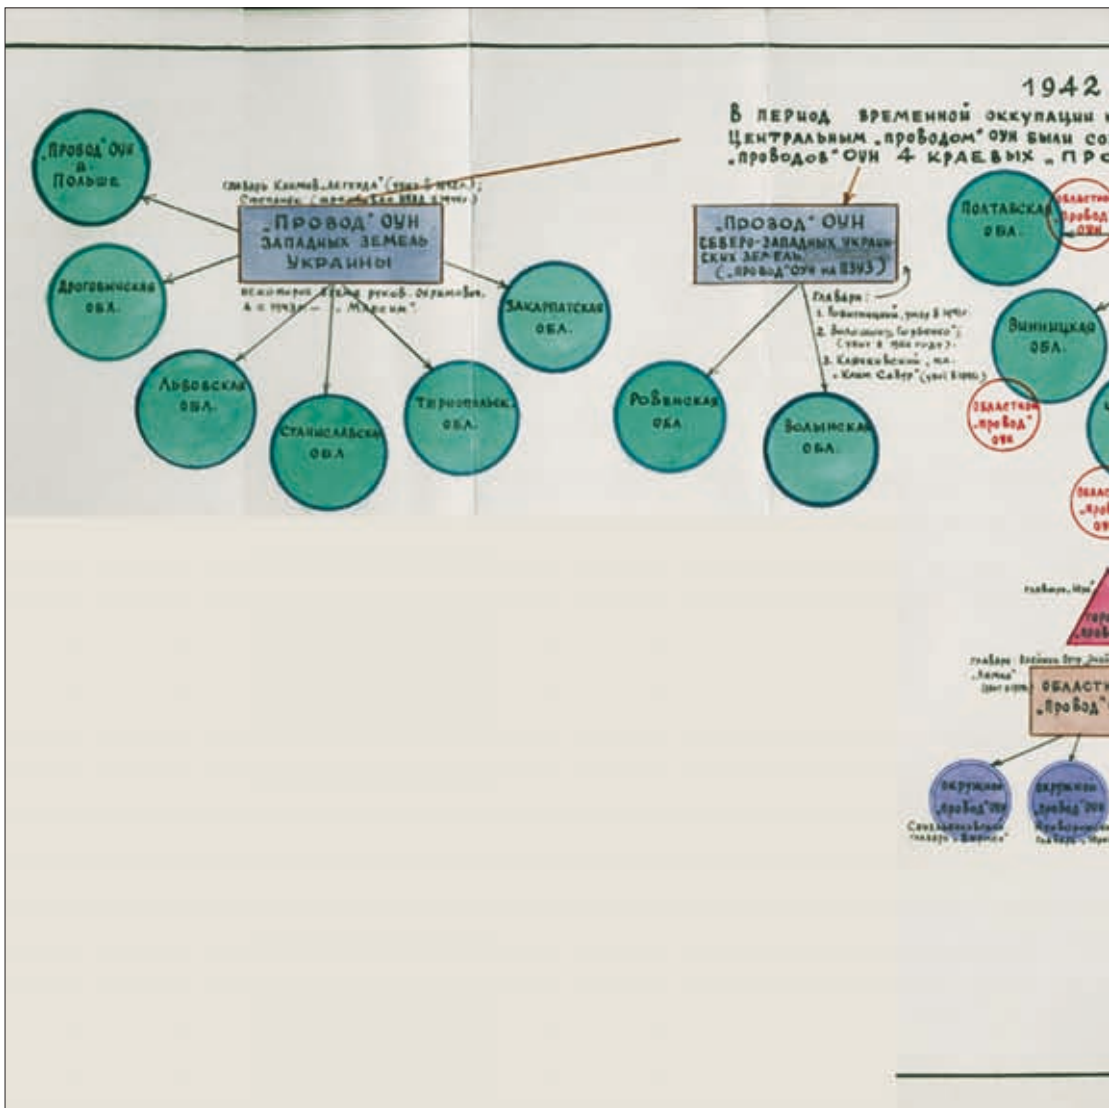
1942

В период временной оккупации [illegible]
центральным „проводом" ОУН были со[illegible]
„проводов" ОУН 4 краевых „про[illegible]

„Провод" ОУН в Польше

главарь Климов „Легенда" ([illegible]);
Степанек ([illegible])

„Провод" ОУН Западных земель Украины

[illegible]

Дрогобычская обл.

Закарпатская обл.

Львовская обл.

Станиславская обл.

Тернопольская обл.

„Провод" ОУН северо-западных украинских земель („провод" ОУН на ПЗУЗ)

главари:
1. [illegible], умер в 194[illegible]
2. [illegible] ([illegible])
3. Клячкивский, он. „Клим Савур" ([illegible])

Ровенская обл.

Волынская обл.

Полтавская обл.

областной „провод" ОУН

Винницкая обл.

областной „провод" ОУН

областной „провод" ОУН

главарь „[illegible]"

городской „провод"

главари: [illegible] „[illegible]"

областной „провод"

окружной „провод" ОУН
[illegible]

окружной „провод" ОУН
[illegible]